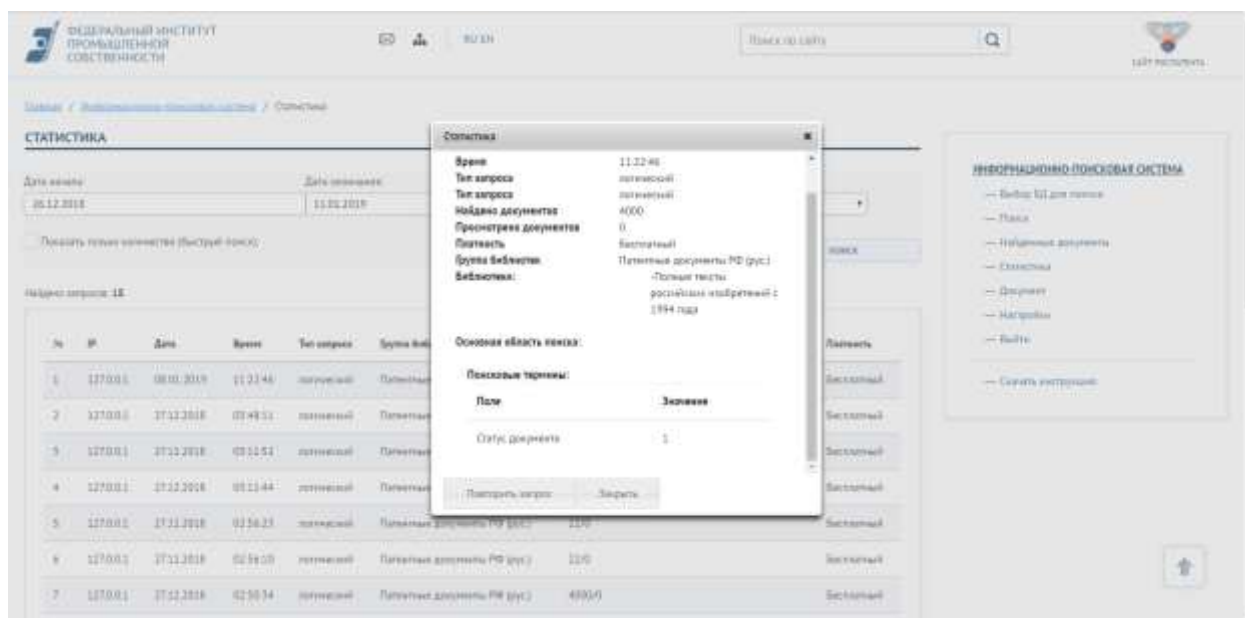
ФЕДЕРАЛЬНЫЙ ИНСТИТУТ ПРОМЫШЛЕННОЙ СОБСТВЕННОСТИ

RU EN

Поиск по сайту

САЙТ РОСПАТЕНТА

Главная / Информационно-поисковая система / Статистика

СТАТИСТИКА

Дата начала
26.12.2018

Дата окончания
11.01.2019

Показать только количество (быстрый поиск)

Поиск

Найдено запросов: 18

| № | IP | Дата | Время | Тип запроса | Группа библ. | | Платность |
|---|---|---|---|---|---|---|---|
| 1 | 127.0.0.1 | 08.01.2019 | 11:22:46 | логический | Патентные | | Бесплатный |
| 2 | 127.0.0.1 | 27.12.2018 | 03:48:11 | логический | Патентные | | Бесплатный |
| 3 | 127.0.0.1 | 27.12.2018 | 03:11:52 | логический | Патентные | | Бесплатный |
| 4 | 127.0.0.1 | 27.12.2018 | 03:11:44 | логический | Патентные | | Бесплатный |
| 5 | 127.0.0.1 | 27.12.2018 | 02:56:23 | логический | Патентные документы РФ (рус.) | 11/0 | Бесплатный |
| 6 | 127.0.0.1 | 27.12.2018 | 02:56:10 | логический | Патентные документы РФ (рус.) | 11/0 | Бесплатный |
| 7 | 127.0.0.1 | 27.12.2018 | 02:50:54 | логический | Патентные документы РФ (рус.) | 4000/0 | Бесплатный |

Статистика

Время 11:22:46
Тип запроса логический
Тип запроса логический
Найдено документов 4000
Просмотрено документов 0
Платность Бесплатный
Группа библиотек Патентные документы РФ (рус.)
Библиотеки: -Полные тексты российских изобретений с 1994 года

Основная область поиска:

Поисковые термины:

| Поле | Значение |
|---|---|
| Статус документа | 1 |

Повторить запрос
Закрыть

ИНФОРМАЦИОННО-ПОИСКОВАЯ СИСТЕМА
— Выбор БД для поиска
— Поиск
— Найденные документы
— Статистика
— Документ
— Настройки
— Выйти
— Скачать инструкцию